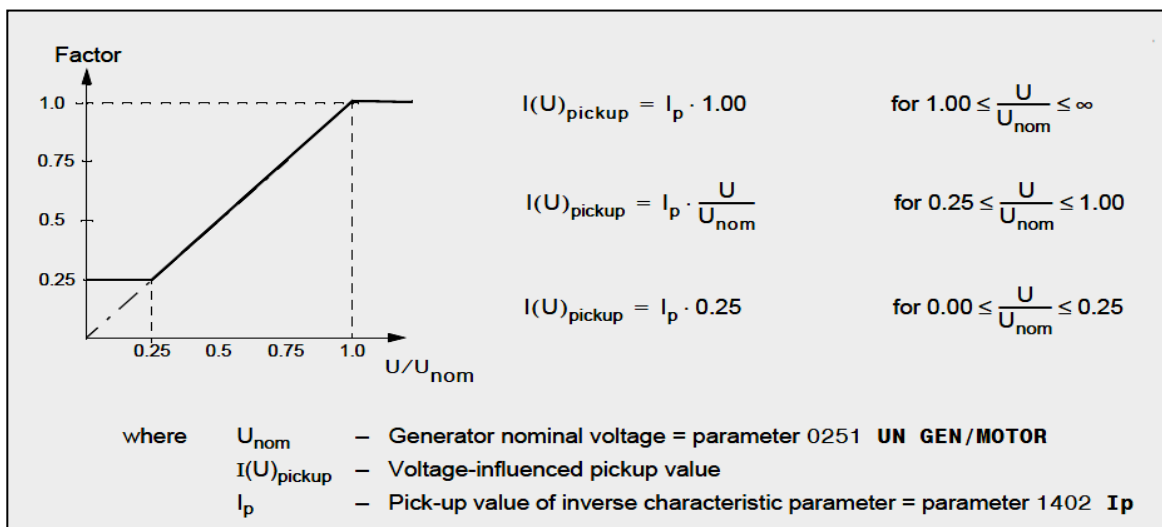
Factor

1.0

0.75

0.5

0.25

0.25 0.5 0.75 1.0

$U/U_{nom}$

$I(U)_{pickup} = I_p \cdot 1.00$ for $1.00 \leq \frac{U}{U_{nom}} \leq \infty$

$I(U)_{pickup} = I_p \cdot \frac{U}{U_{nom}}$ for $0.25 \leq \frac{U}{U_{nom}} \leq 1.00$

$I(U)_{pickup} = I_p \cdot 0.25$ for $0.00 \leq \frac{U}{U_{nom}} \leq 0.25$

where $U_{nom}$ – Generator nominal voltage = parameter 0251 **UN GEN/MOTOR**

$I(U)_{pickup}$ – Voltage-influenced pickup value

$I_p$ – Pick-up value of inverse characteristic parameter = parameter 1402 **Ip**